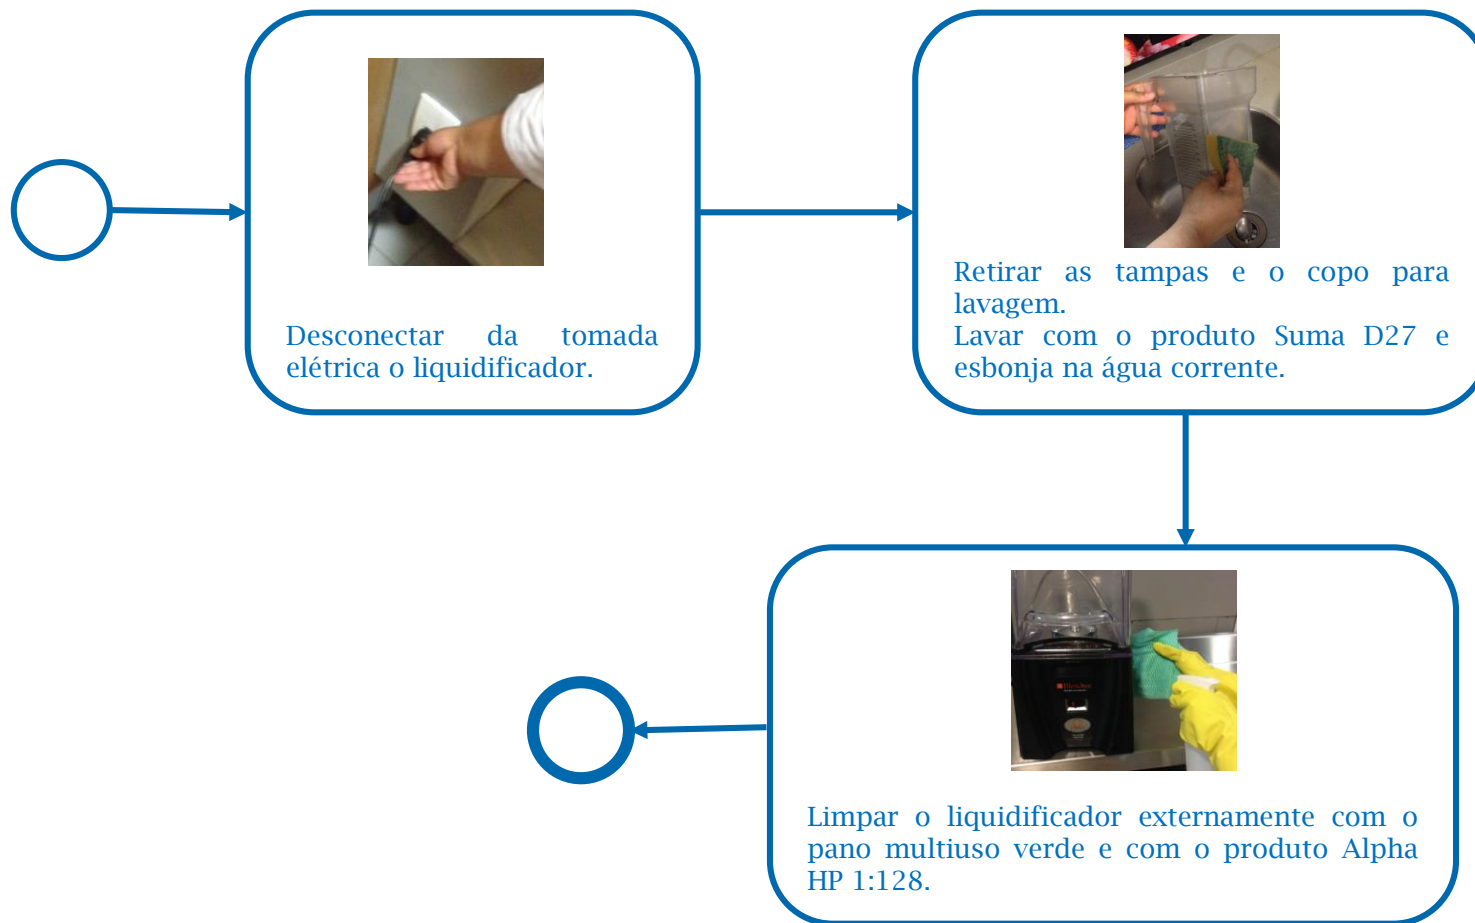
Desconectar da tomada elétrica o liquidificador.

Retirar as tampas e o copo para lavagem.
Lavar com o produto Suma D27 e esbonja na água corrente.

Limpar o liquidificador externamente com o pano multiuso verde e com o produto Alpha HP 1:128.